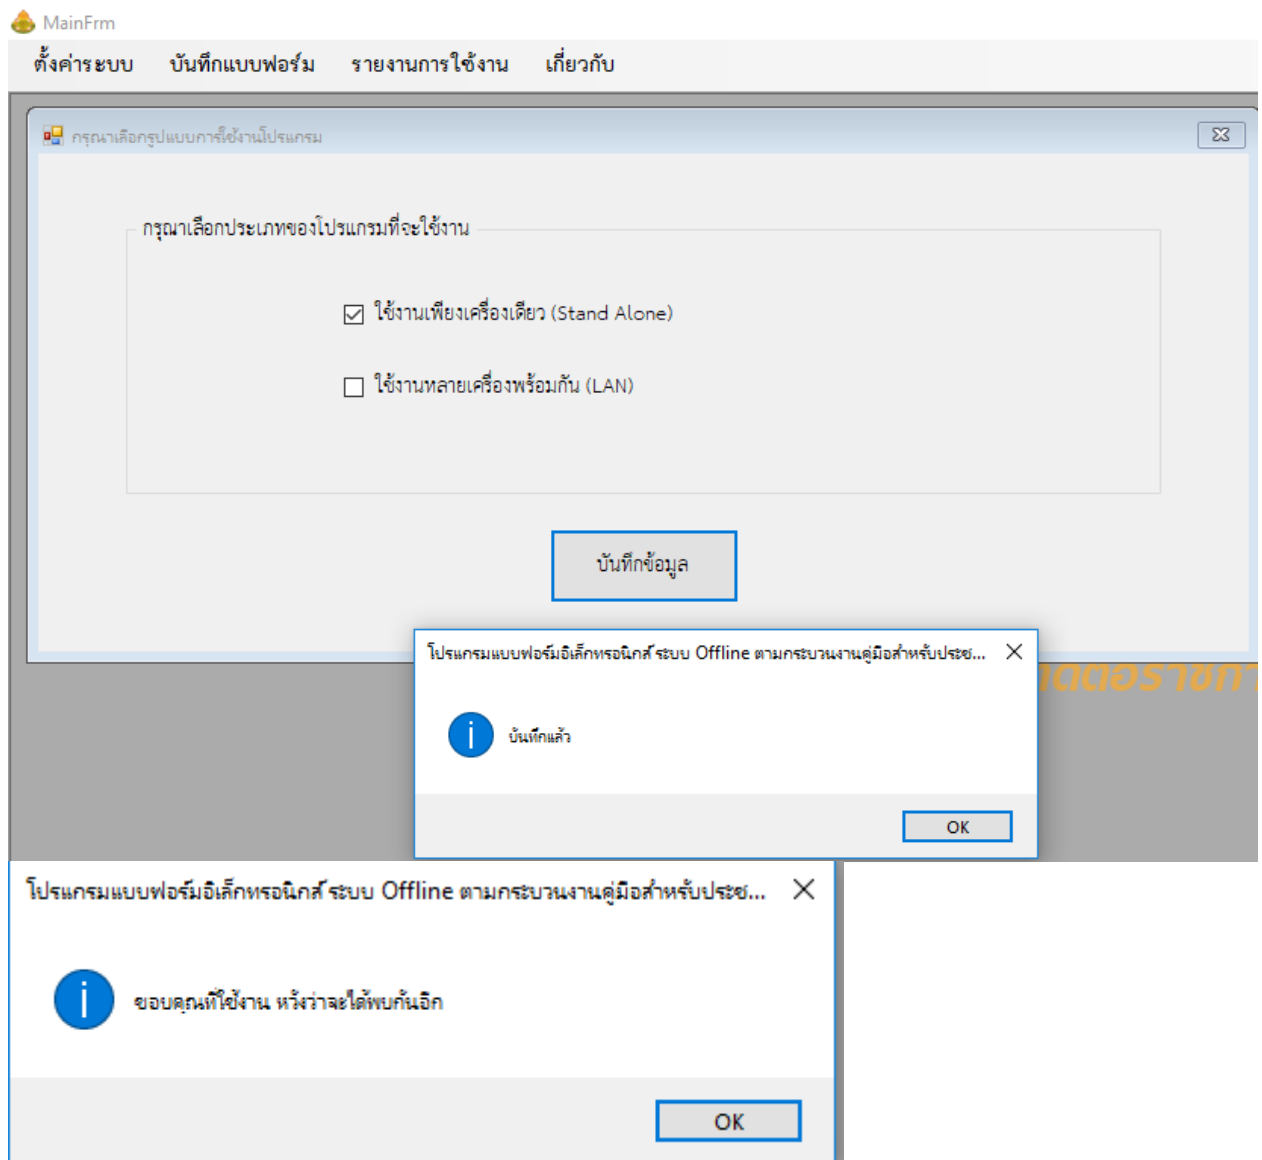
MainFrm

ตั้งค่าระบบ บันทึกแบบฟอร์ม รายงานการใช้งาน เกี่ยวกับ

กรุณาเลือกรูปแบบการใช้งานโปรแกรม

กรุณาเลือกประเภทของโปรแกรมที่จะใช้งาน

☑ ใช้งานเพียงเครื่องเดียว (Stand Alone)

☐ ใช้งานหลายเครื่องพร้อมกัน (LAN)

บันทึกข้อมูล

โปรแกรมแบบฟอร์มอิเล็กทรอนิกส์ ระบบ Offline ตามกระบวนงานคู่มือสำหรับประช...

บันทึกแล้ว

OK

โปรแกรมแบบฟอร์มอิเล็กทรอนิกส์ ระบบ Offline ตามกระบวนงานคู่มือสำหรับประช...

ขอบคุณที่ใช้งาน หวังว่าจะได้พบกันอีก

OK